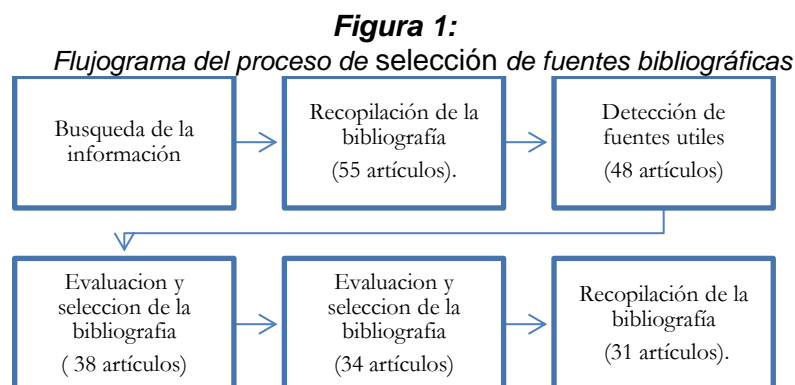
**Figura 1:**

*Flujograma del proceso de* selección *de fuentes bibliográficas*

Busqueda de la información

Recopilación de la bibliografía (55 artículos).

Detección de fuentes utiles (48 artículos)

Evaluacion y seleccion de la bibliografia ( 38 artículos)

Evaluacion y seleccion de la bibliografia (34 artículos)

Recopilación de la bibliografía (31 artículos).